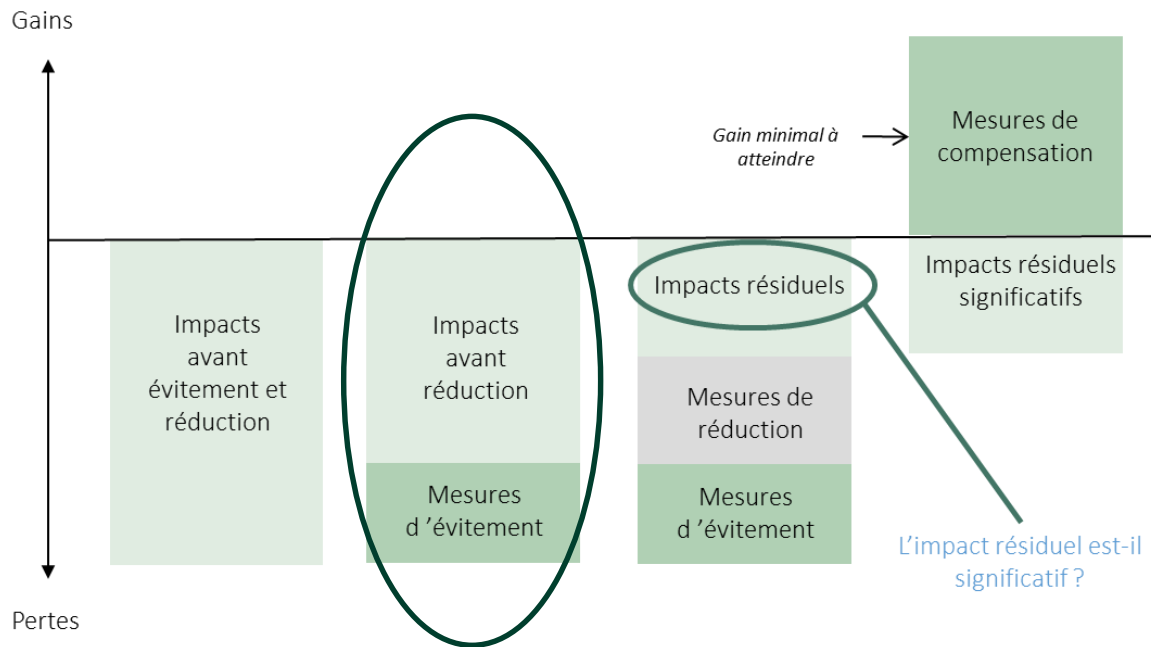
Gains

Gain minimal à atteindre

Mesures de compensation

Impacts avant évitement et réduction

Impacts avant réduction

Mesures d 'évitement

Impacts résiduels

Mesures de réduction

Mesures d 'évitement

Impacts résiduels significatifs

L'impact résiduel est-il significatif ?

Pertes